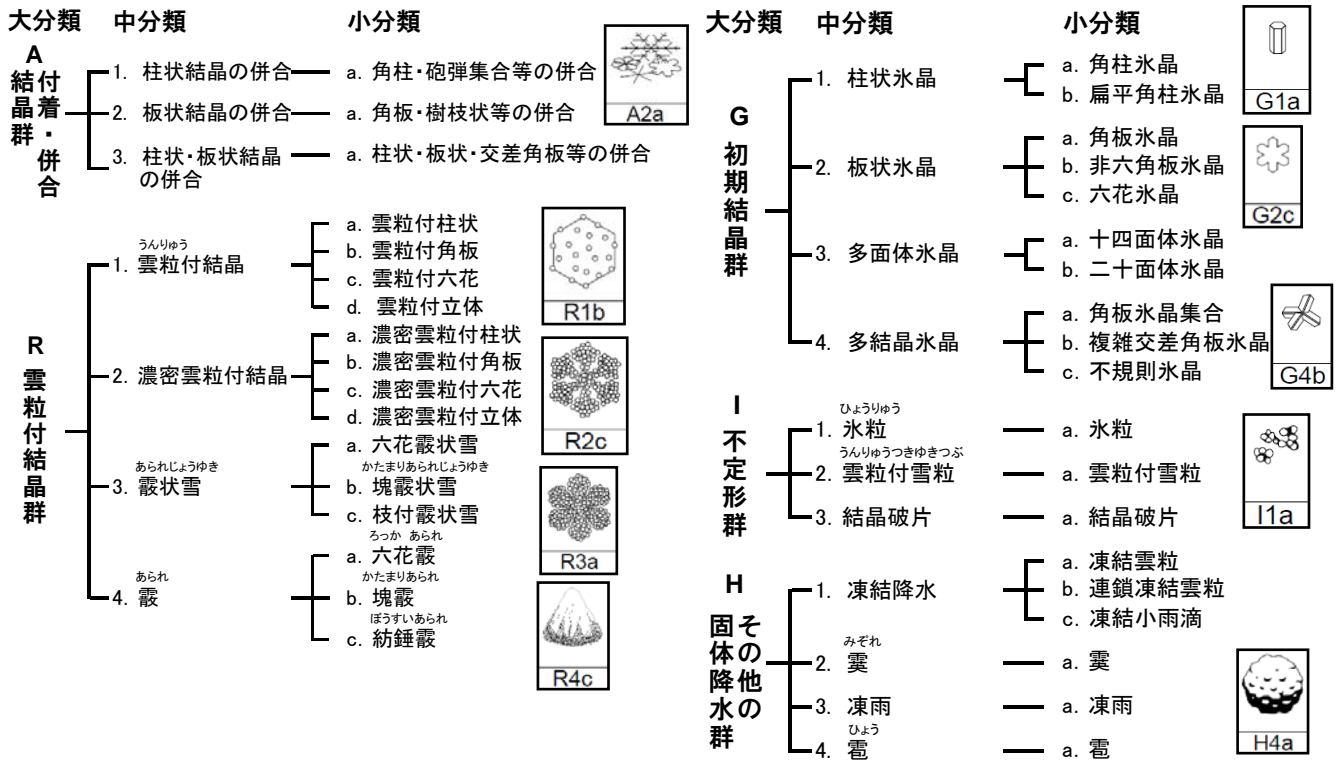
大分類　中分類　小分類

A
結晶群・付着・併合
1. 柱状結晶の併合 — a. 角柱・砲弾集合等の併合
2. 板状結晶の併合 — a. 角板・樹枝状等の併合
3. 柱状・板状結晶の併合 — a. 柱状・板状・交差角板等の併合
A2a

R
雲粒付結晶群
1. 雲粒付結晶（うんりゅう）
a. 雲粒付柱状
b. 雲粒付角板
c. 雲粒付六花
d. 雲粒付立体
R1b
2. 濃密雲粒付結晶
a. 濃密雲粒付柱状
b. 濃密雲粒付角板
c. 濃密雲粒付六花
d. 濃密雲粒付立体
R2c
3. 霰状雪（あられじょうゆき）
a. 六花霰状雪
b. 塊霰状雪（かたまりあられじょうゆき）
c. 枝付霰状雪
R3a
4. 霰（あられ）
a. 六花霰（ろっか あられ）
b. 塊霰（かたまりあられ）
c. 紡錘霰（ぼうすいあられ）
R4c

大分類　中分類　小分類

G
初期結晶群
1. 柱状氷晶
a. 角柱氷晶
b. 扁平角柱氷晶
G1a
2. 板状氷晶
a. 角板氷晶
b. 非六角板氷晶
c. 六花氷晶
G2c
3. 多面体氷晶
a. 十四面体氷晶
b. 二十面体氷晶
4. 多結晶氷晶
a. 角板氷晶集合
b. 複雑交差角板氷晶
c. 不規則氷晶
G4b

I
不定形群
1. 氷粒（ひょうりゅう） — a. 氷粒
2. 雲粒付雪粒（うんりゅうつきゆきつぶ） — a. 雲粒付雪粒
3. 結晶破片 — a. 結晶破片
I1a

H
その他の固体降水群
1. 凍結降水
a. 凍結雲粒
b. 連鎖凍結雲粒
c. 凍結小雨滴
2. 霙（みぞれ） — a. 霙
3. 凍雨 — a. 凍雨
4. 雹（ひょう） — a. 雹
H4a